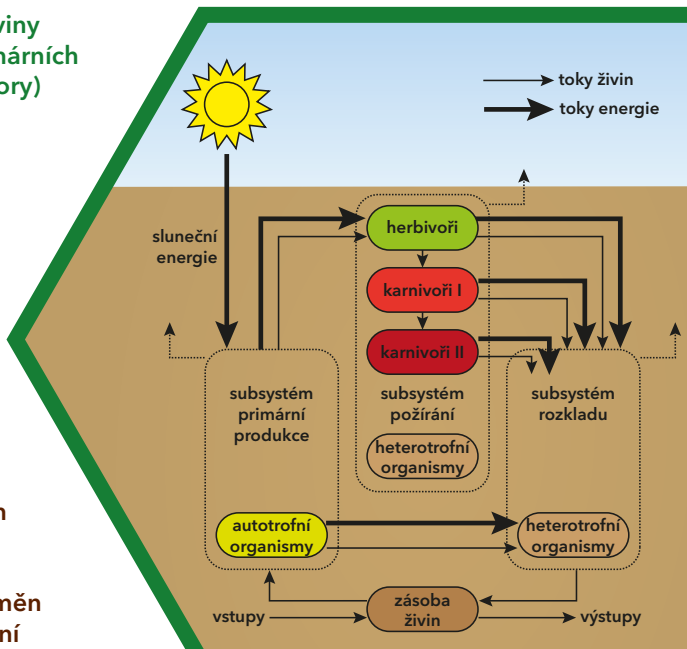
viny
márních
ory)

toky živin
toky energie

sluneční energie

herbivoři
karnivoři I
karnivoři II

subsystém primární produkce

subsystém požírání

heterotrofní organismy

subsystém rozkladu

autotrofní organismy

heterotrofní organismy

vstupy
zásoba živin
výstupy

n

měn
ní